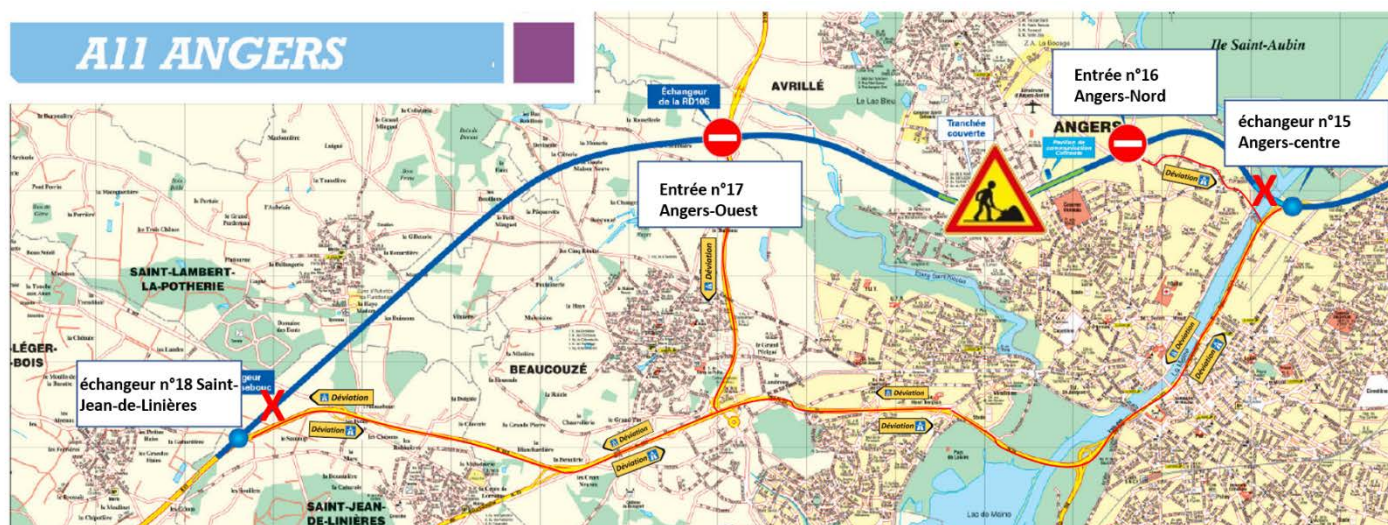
A11 ANGERS

Echangeur de la RD106

AVRILLÉ

Tranchée couverte

Entrée n°16 Angers-Nord

ANGERS

échangeur n°15 Angers-centre

Ile Saint-Aubin

Entrée n°17 Angers-Ouest

Déviation

SAINT-LAMBERT-LA-POTHERIE

-LÉGER-BOIS

BEAUCOUZÉ

échangeur n°18 Saint-Jean-de-Linières

Déviation

Déviation

Déviation

Déviation

Déviation

Déviation

Déviation

Déviation

SAINT-JEAN-DE-LINIÈRES

Lac de Maine